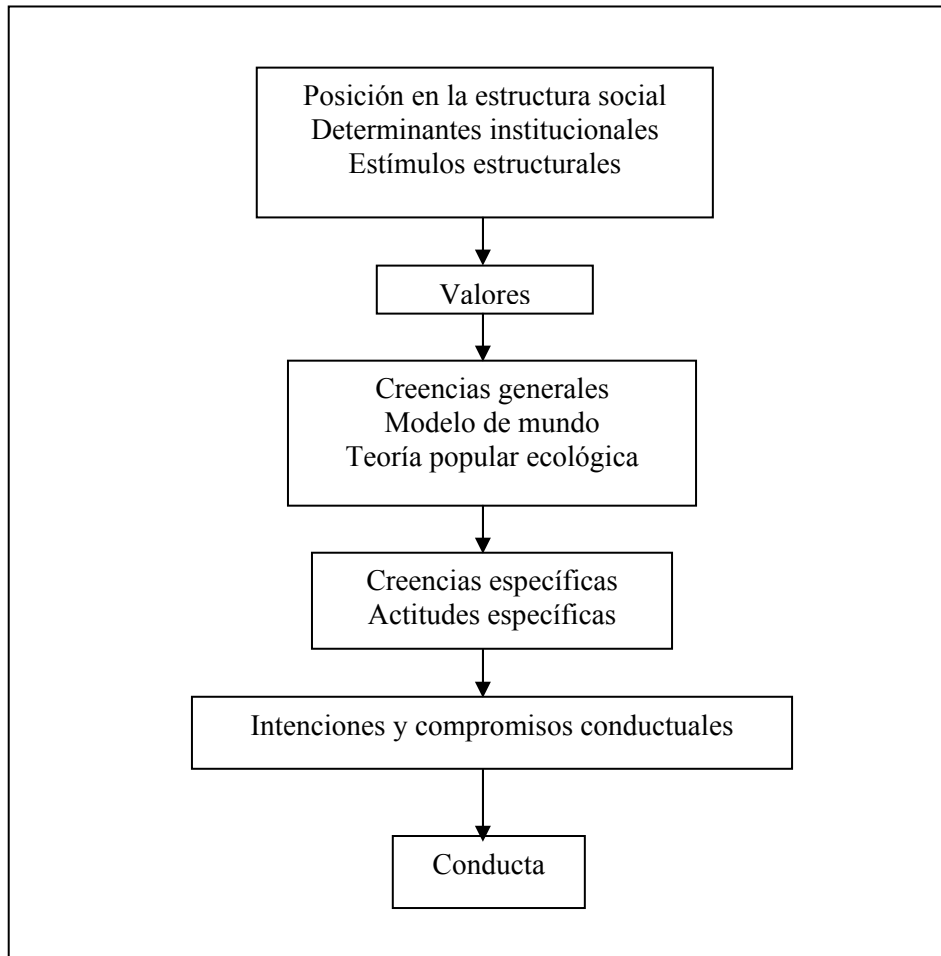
Posición en la estructura social
Determinantes institucionales
Estímulos estructurales

Valores

Creencias generales
Modelo de mundo
Teoría popular ecológica

Creencias específicas
Actitudes específicas

Intenciones y compromisos conductuales

Conducta